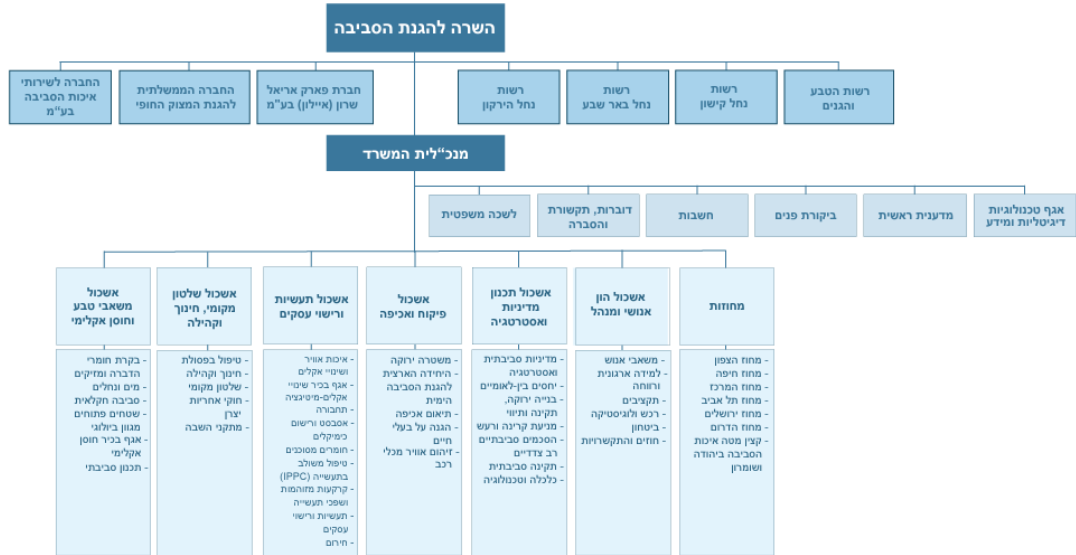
השרה להגנת הסביבה

רשות הטבע והגנים

רשות נחל קישון

רשות נחל באר שבע

רשות נחל הירקון

חברת פארק אריאל שרון (איילון) בע"מ

החברה הממשלתית להגנת המצוק החופי

החברה לשירותי איכות הסביבה בע"מ

מנכ"לית המשרד

אגף טכנולוגיות דיגיטליות ומידע

מדענית ראשית

ביקורת פנים

חשבות

דוברות, תקשורת והסברה

לשכה משפטית

מחוזות
- מחוז הצפון
- מחוז חיפה
- מחוז המרכז
- מחוז תל אביב
- מחוז ירושלים
- מחוז הדרום
- קצין מטה איכות הסביבה ביהודה ושומרון

אשכול הון אנושי ומנהל
- משאבי אנוש
- למידה ארגונית ורווחה
- תקציבים
- רכש ולוגיסטיקה
- ביטחון
- חוזים והתקשרויות

אשכול תכנון מדיניות ואסטרטגיה
- מדיניות סביבתית ואסטרטגיה
- יחסים בין-לאומיים
- בנייה ירוקה, תקינה ותיווי
- מניעת קרינה ורעש
- הסכמים סביבתיים רב צדדיים
- תקינה סביבתית
- כלכלה וטכנולוגיה

אשכול פיקוח ואכיפה
- משטרה ירוקה
- היחידה הארצית להגנת הסביבה הימית
- תיאום אכיפה
- הגנה על בעלי חיים
- זיהום אוויר מכלי רכב

אשכול תעשיות ורישוי עסקים
- איכות אוויר ושינויי אקלים
- אגף בכיר שינויי אקלים-מיטיגציה
- תחבורה
- אסבסט ורישום כימיקלים
- חומרים מסוכנים
- טיפול משולב בתעשייה (IPPC)
- קרקעות מזוהמות ושפכי תעשייה
- תעשיות ורישוי עסקים
- חירום

אשכול שלטון מקומי, חינוך וקהילה
- טיפול בפסולת
- חינוך וקהילה
- שלטון מקומי
- חוקי אחריות יצרן
- מתקני השבה

אשכול משאבי טבע וחוסן אקלימי
- בקרת חומרי הדברה ומזיקים
- מים ונחלים
- סביבה חקלאית
- שטחים פתוחים מגוון ביולוגי
- אגף בכיר חוסן אקלימי
- תכנון סביבתי